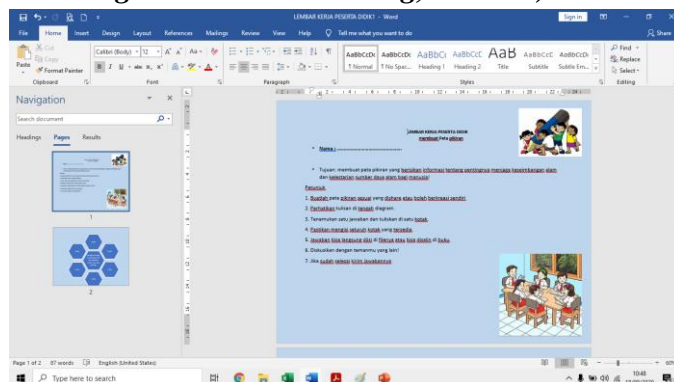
LEMBAR KERJA PESERTA DIDIK1 - Word

Sign in

File Home Insert Design Layout References Mailings Review View Help Tell me what you want to do Share

Cut Copy Format Painter Paste Clipboard

Calibri (Body) 12 Font

Paragraph

AaBbCcDc AaBbCcDc AaBbCc AaBbCcC AaB AaBbCcC AaBbCcDc
¶ Normal ¶ No Spac... Heading 1 Heading 2 Title Subtitle Subtle Em...
Styles

Find Replace Select Editing

Navigation

Search document

Headings Pages Results

1

2

LEMBAR KERJA PESERTA DIDIK
membuat Peta pikiran

Nama : ..................................

Tujuan: membuat peta pikiran yang berisikan informasi tentang pentingnya menjaga keseimbangan alam dan kelestarian sumber daya alam bagi manusia!

Petunjuk

1. Buatlah peta pikiran secara yang disharapkan boleh berkreasi sendiri.
2. Perhatikan tulisan di tengah diagram.
3. Tanamkan satu jawaban dan tuliskan di satu kotak.
4. Pastikan mengisi seluruh kotak yang tersedia.
5. Jawaban bisa langsung diisi di filenya atau bisa ditulis di buku.
6. Diskusikan dengan temanmu yang lain!
7. Jika sudah selesai kirim jawabannya.

Page 1 of 2 87 words English (United States)

Type here to search

10:48